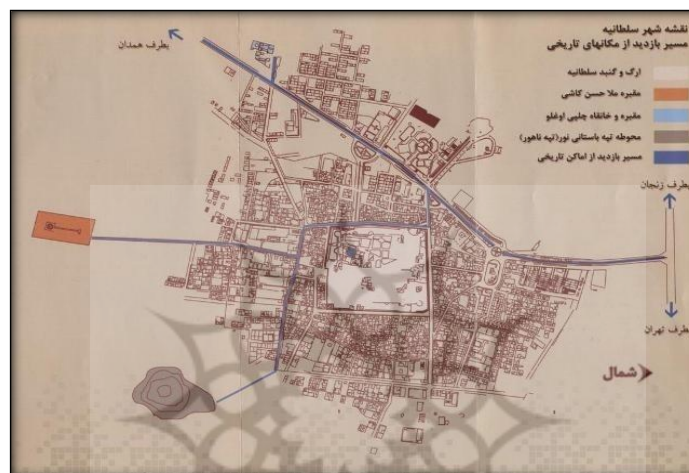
نقشه شهر سلطانیه
مسیر بازدید از مکانهای تاریخی

ارگ و گنبد سلطانیه
مقبره ملا حسن کاشی
مقبره و خانقاه چلبی اوغلو
محوطه تپه باستانی نور(تپه ناهور)
مسیر بازدید از اماکن تاریخی

بطرف همدان
بطرف زنجان
بطرف تهران
شمال